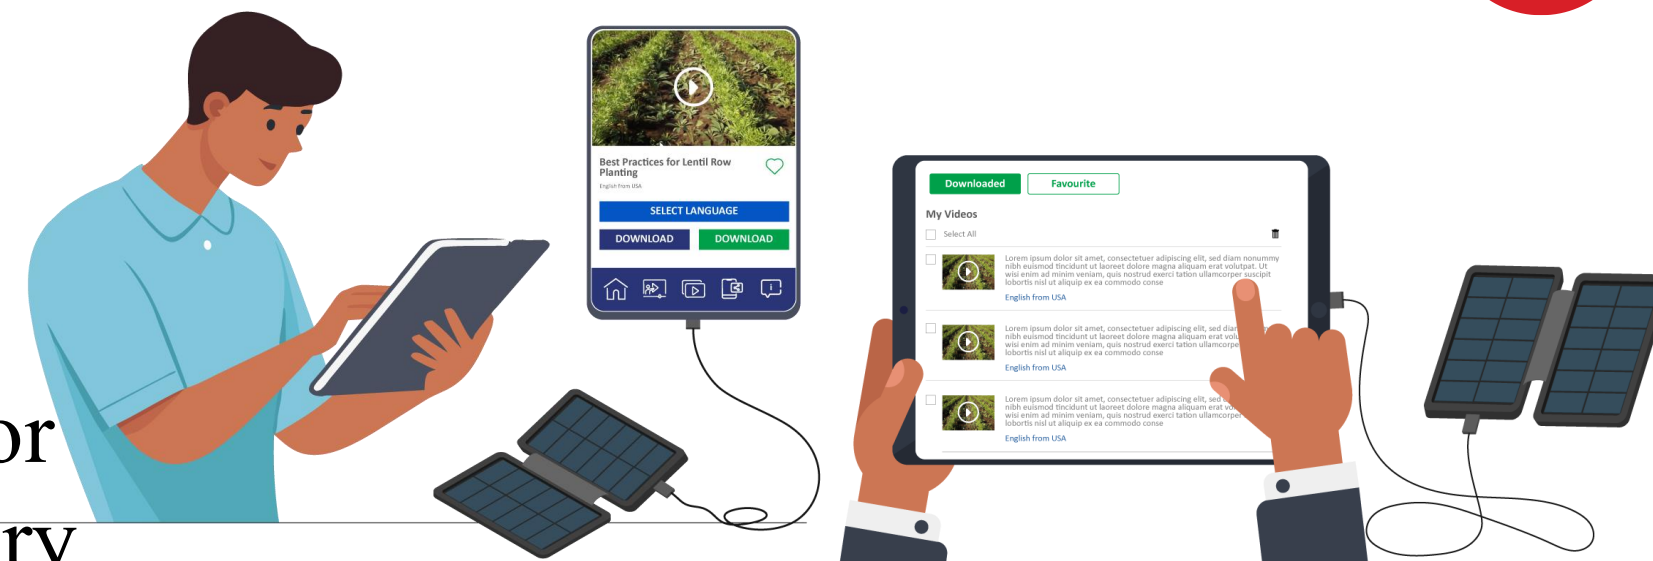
or
ry

Best Practices for Lentil Row Planting
English from USA
SELECT LANGUAGE
DOWNLOAD
DOWNLOAD

Downloaded
Favourite
My Videos
Select All
Lorem ipsum dolor sit amet, consectetuer adipiscing elit, sed diam nonummy nibh euismod tincidunt ut laoreet dolore magna aliquam erat volutpat. Ut wisi enim ad minim veniam, quis nostrud exerci tation ullamcorper suscipit lobortis nisl ut aliquip ex ea commodo conse
English from USA
Lorem ipsum dolor sit amet, consectetuer adipiscing elit, sed diar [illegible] nibh euismod tincidunt ut laoreet dolore magna aliquam erat volu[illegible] wisi enim ad minim veniam, quis nostrud exerci tation ullamcorpe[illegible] lobortis nisl ut aliquip ex ea commodo conse
English from USA
Lorem ipsum dolor sit amet, consectetuer adipiscing elit, sed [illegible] nibh euismod tincidunt ut laoreet dolore magna aliquam erat vo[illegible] wisi enim ad minim veniam, quis nostrud exerci tation ullamcorper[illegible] lobortis nisl ut aliquip ex ea commodo conse
English from USA